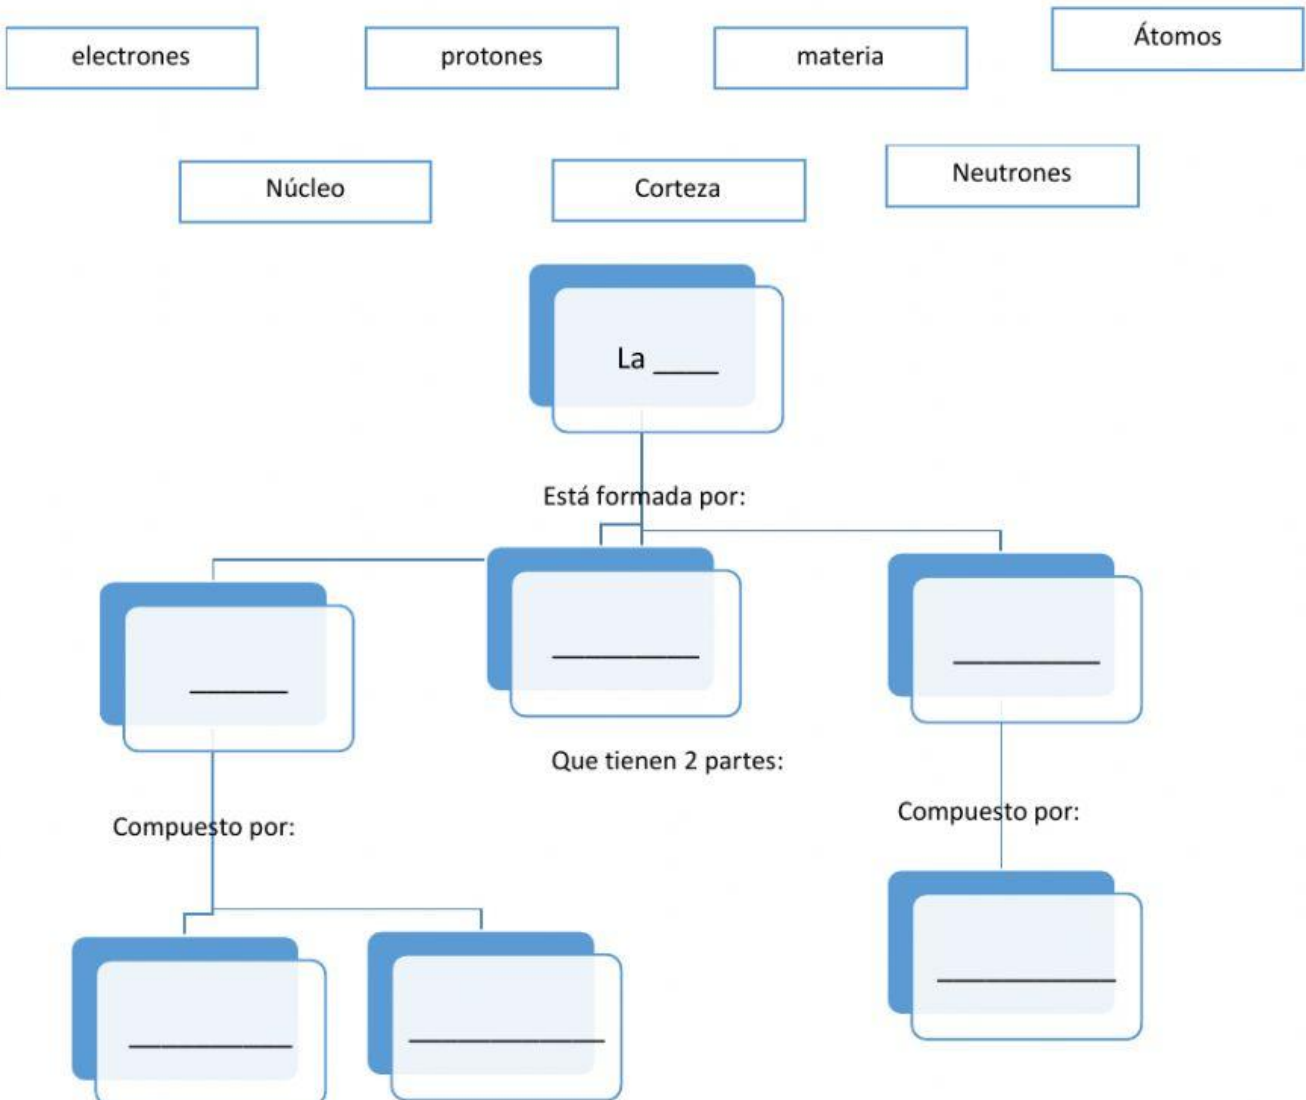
electrones

protones

materia

Átomos

Núcleo

Corteza

Neutrones

La ____

Está formada por:

______

________

________

Que tienen 2 partes:

Compuesto por:

Compuesto por:

________

__________

_________